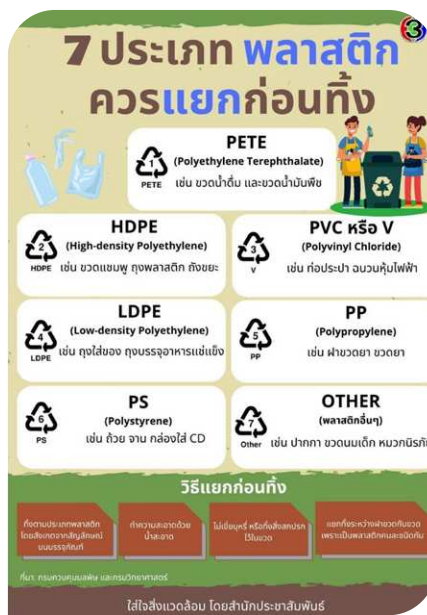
3

7 ประเภท พลาสติก ควรแยกก่อนทิ้ง

1 PETE
PETE
(Polyethylene Terephthalate)
เช่น ขวดน้ำดื่ม และขวดน้ำมันพืช

2 HDPE
HDPE
(High-density Polyethylene)
เช่น ขวดแชมพู ถุงพลาสติก ถังขยะ

3 V
PVC หรือ V
(Polyvinyl Chloride)
เช่น ท่อประปา ฉนวนหุ้มไฟฟ้า

4 LDPE
LDPE
(Low-density Polyethylene)
เช่น ถุงใส่ของ ถุงบรรจุอาหารแช่แข็ง

5 PP
PP
(Polypropylene)
เช่น ฝาขวดยา ขวดยา

6 PS
PS
(Polystyrene)
เช่น ถ้วย จาน กล่องใส่ CD

7 Other
OTHER
(พลาสติกอื่นๆ)
เช่น ปากกา ขวดนมเด็ก หมวกนิรภัย

วิธีแยกก่อนทิ้ง

ทิ้งตามประเภทพลาสติก โดยสังเกตจากสัญลักษณ์บนบรรจุภัณฑ์

ทำความสะอาดด้วยน้ำสะอาด

ไม่เขี่ยบุหรี่ หรือทิ้งสิ่งแปลกปลอมไว้ในขวด

แยกทิ้งระหว่างฝาขวดกับขวด เพราะเป็นพลาสติกคนละชนิดกัน

ที่มา: กรมควบคุมมลพิษ และกรมวิทยาศาสตร์

ใส่ใจสิ่งแวดล้อม โดยสำนักประชาสัมพันธ์